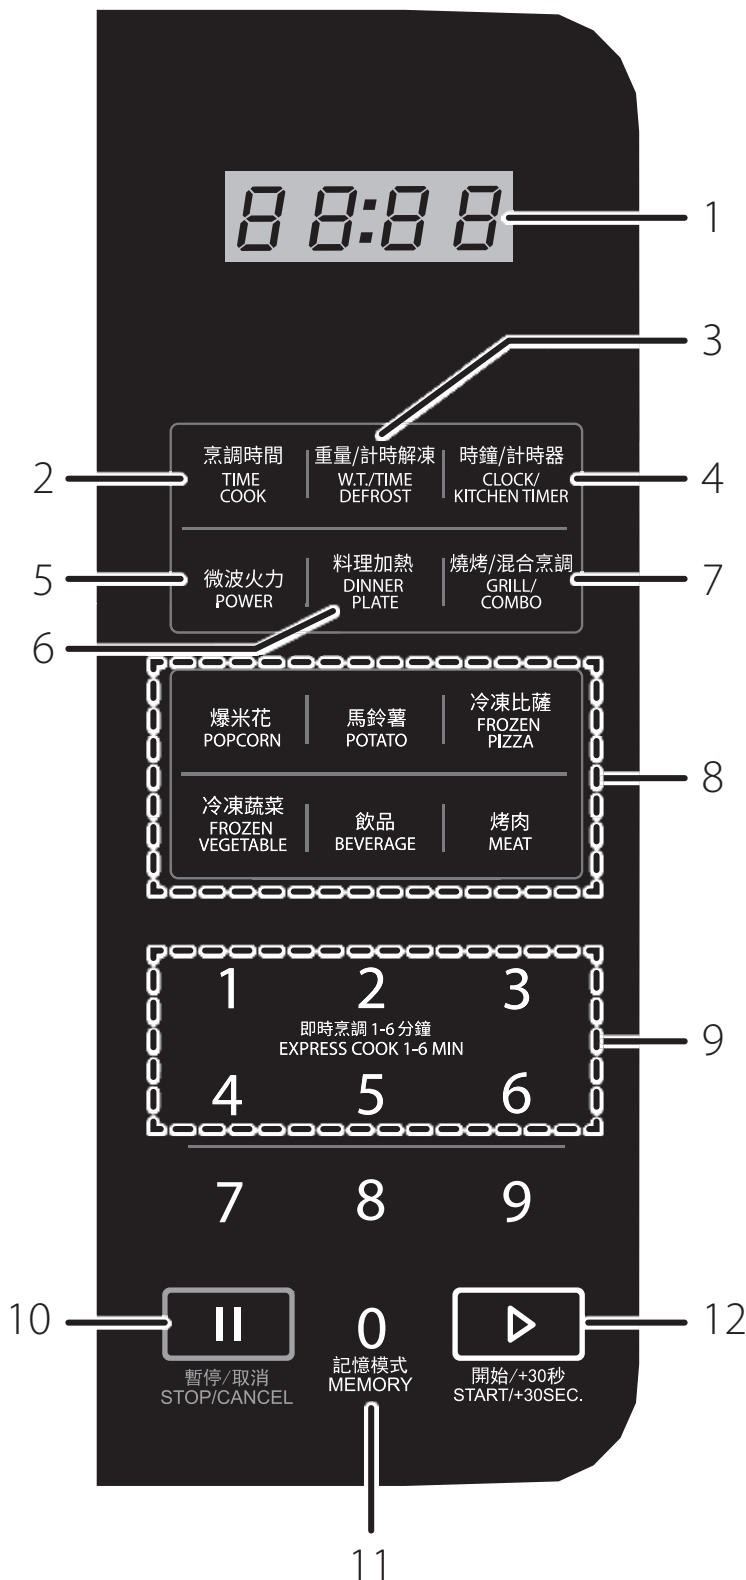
88:88

1

3

2

烹調時間
TIME
COOK

重量/計時解凍
W.T./TIME
DEFROST

時鐘/計時器
CLOCK/
KITCHEN TIMER

4

5

微波火力
POWER

料理加熱
DINNER
PLATE

燒烤/混合烹調
GRILL/
COMBO

7

6

爆米花
POPCORN

馬鈴薯
POTATO

冷凍比薩
FROZEN
PIZZA

8

冷凍蔬菜
FROZEN
VEGETABLE

飲品
BEVERAGE

烤肉
MEAT

1 2 3

即時烹調 1-6 分鐘
EXPRESS COOK 1-6 MIN

9

4 5 6

7 8 9

10

II

暫停/取消
STOP/CANCEL

0
記憶模式
MEMORY

開始/+30秒
START/+30SEC.

12

11